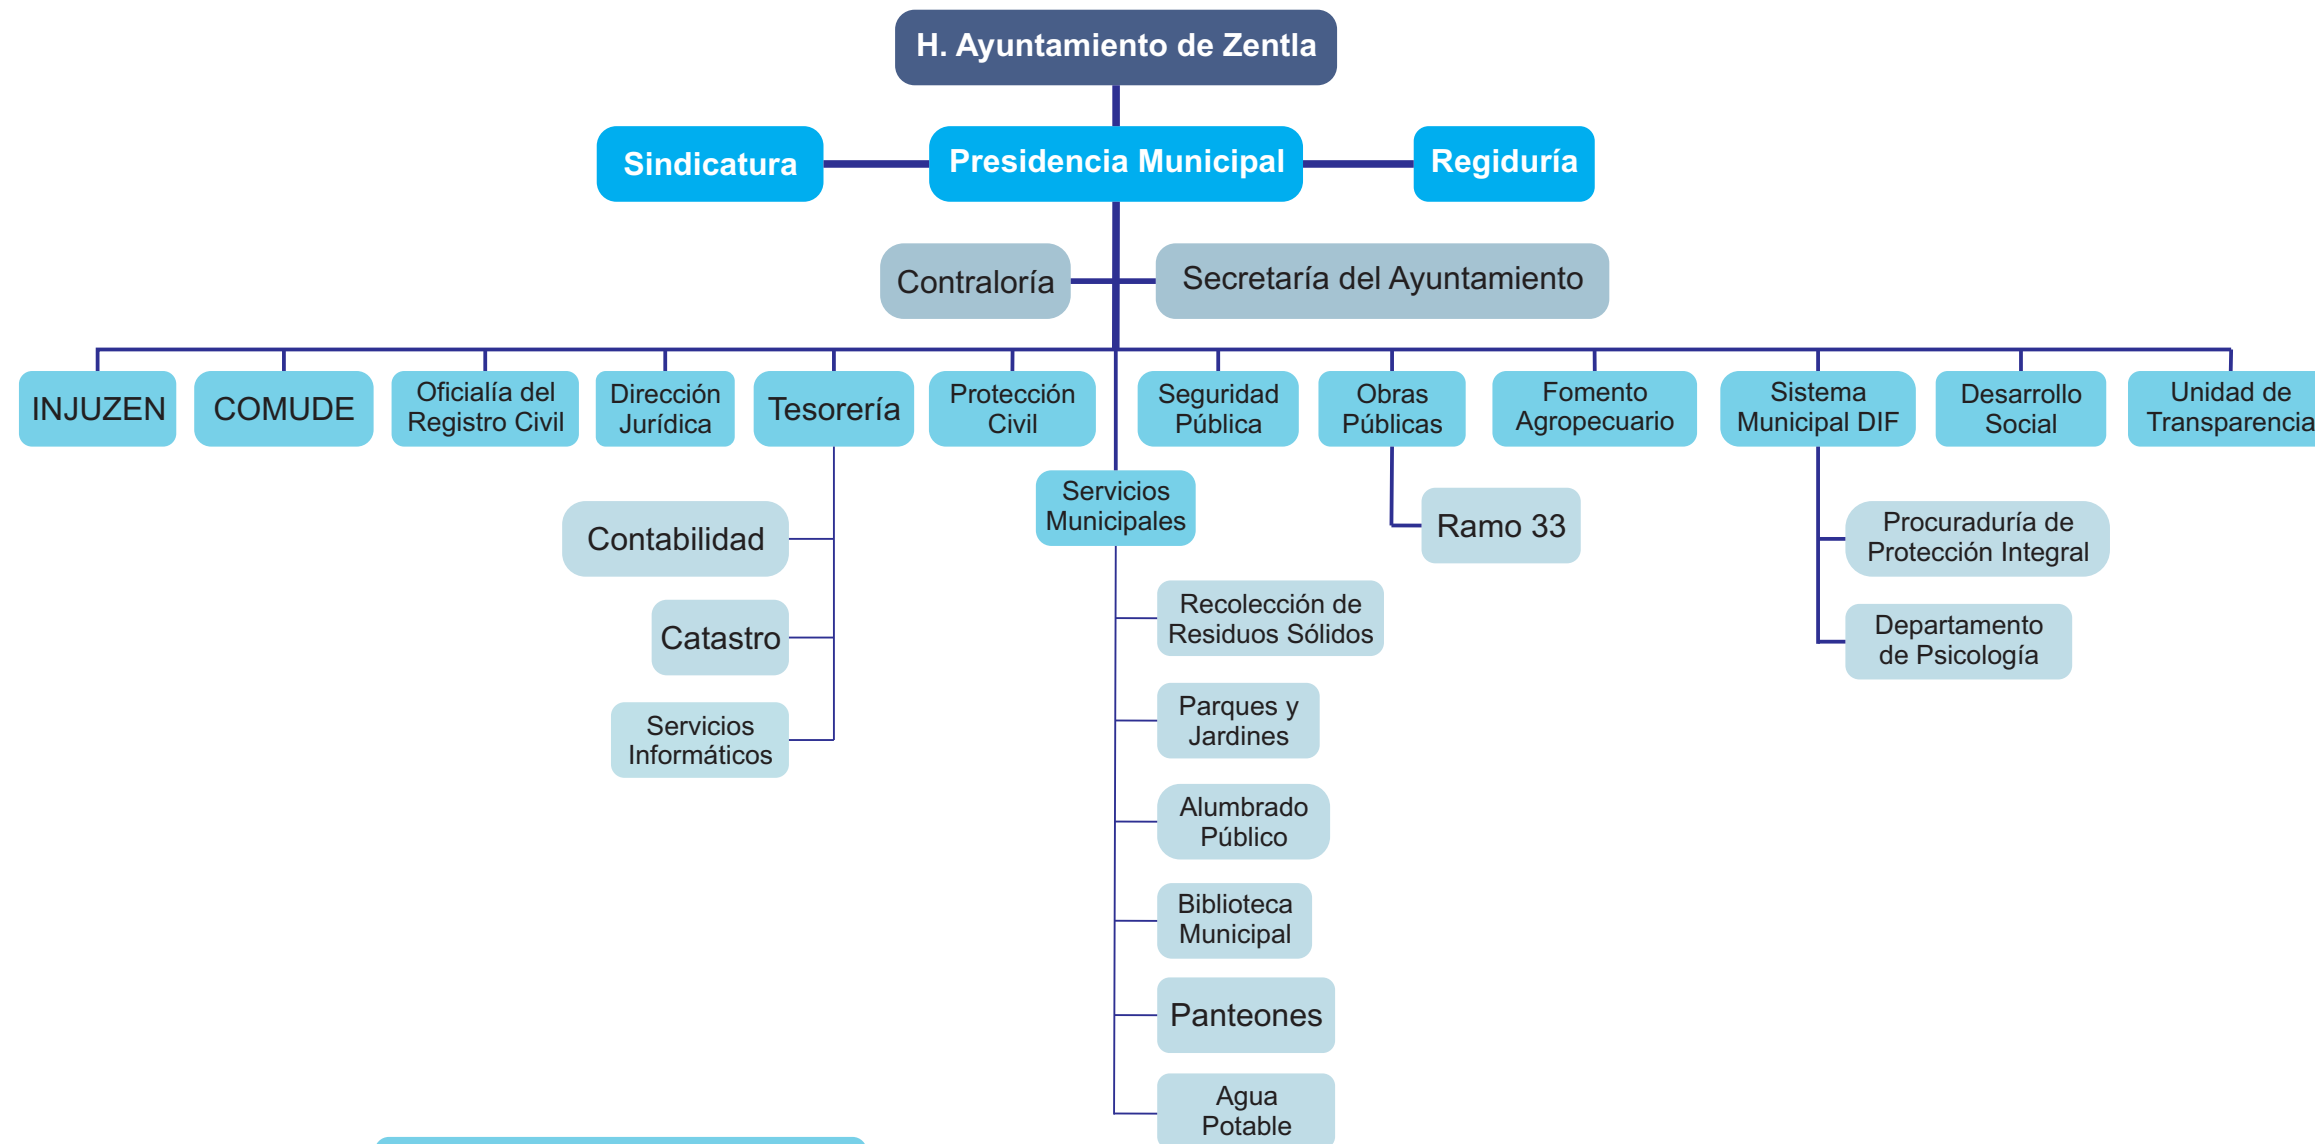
H. Ayuntamiento de Zentla

Sindicatura

Presidencia Municipal

Regiduría

Contraloría

Secretaría del Ayuntamiento

INJUZEN

COMUDE

Oficialía del Registro Civil

Dirección Jurídica

Tesorería

Protección Civil

Seguridad Pública

Obras Públicas

Fomento Agropecuario

Sistema Municipal DIF

Desarrollo Social

Unidad de Transparencia

Contabilidad

Catastro

Servicios Informáticos

Servicios Municipales

Recolección de Residuos Sólidos

Parques y Jardines

Alumbrado Público

Biblioteca Municipal

Panteones

Agua Potable

Ramo 33

Procuraduría de Protección Integral

Departamento de Psicología